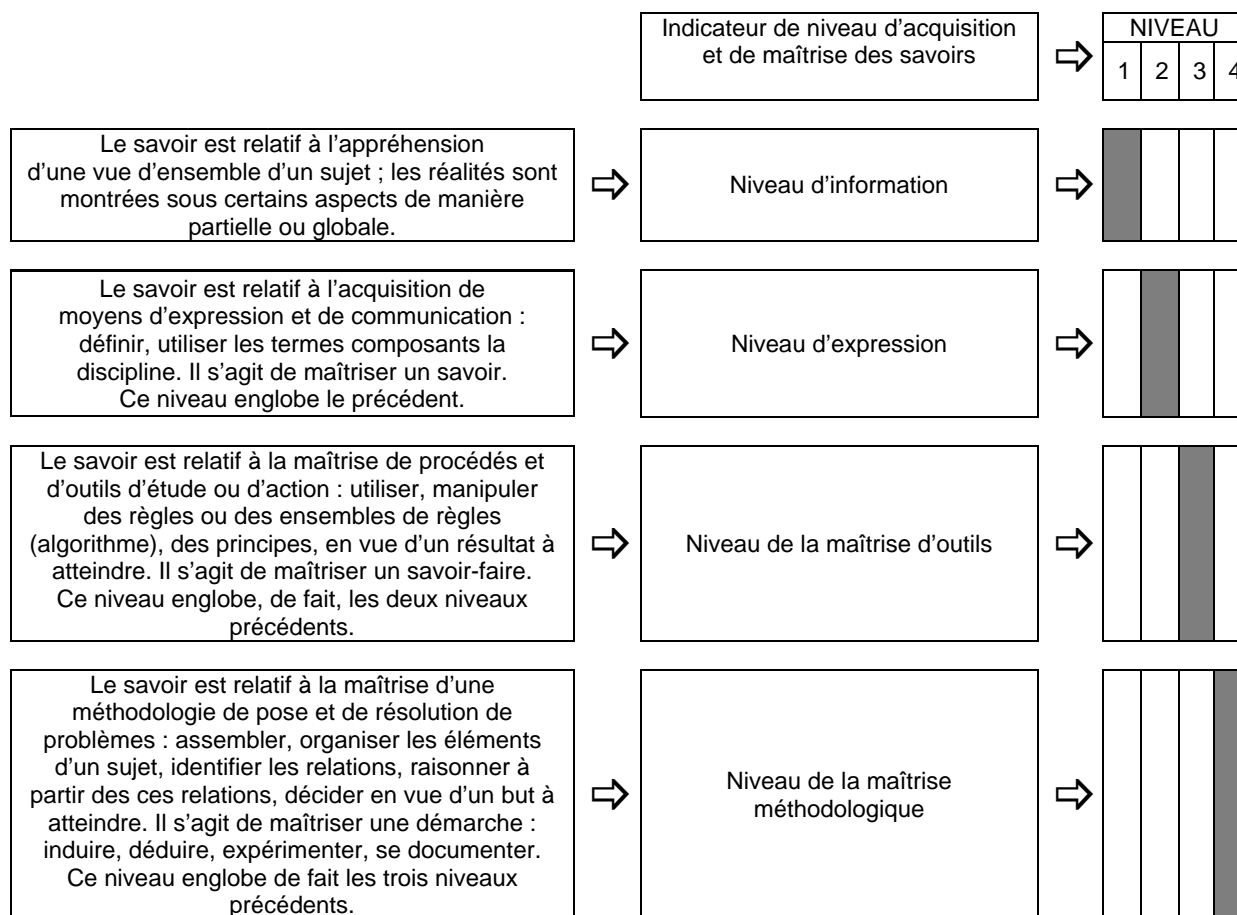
Indicateur de niveau d'acquisition et de maîtrise des savoirs

NIVEAU
1 2 3 4

Le savoir est relatif à l'appréhension d'une vue d'ensemble d'un sujet ; les réalités sont montrées sous certains aspects de manière partielle ou globale.

Niveau d'information

Le savoir est relatif à l'acquisition de moyens d'expression et de communication : définir, utiliser les termes composants la discipline. Il s'agit de maîtriser un savoir. Ce niveau englobe le précédent.

Niveau d'expression

Le savoir est relatif à la maîtrise de procédés et d'outils d'étude ou d'action : utiliser, manipuler des règles ou des ensembles de règles (algorithme), des principes, en vue d'un résultat à atteindre. Il s'agit de maîtriser un savoir-faire. Ce niveau englobe, de fait, les deux niveaux précédents.

Niveau de la maîtrise d'outils

Le savoir est relatif à la maîtrise d'une méthodologie de pose et de résolution de problèmes : assembler, organiser les éléments d'un sujet, identifier les relations, raisonner à partir des ces relations, décider en vue d'un but à atteindre. Il s'agit de maîtriser une démarche : induire, déduire, expérimenter, se documenter. Ce niveau englobe de fait les trois niveaux précédents.

Niveau de la maîtrise méthodologique